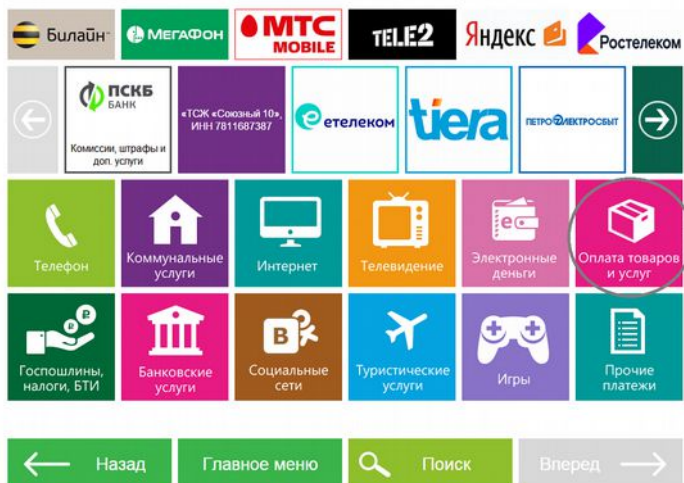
Билайн МегаФон МТС MOBILE TELE2 Яндекс Ростелеком

ПСКБ БАНК Комиссии, штрафы и доп. услуги

«ТСЖ «Союзный 10», ИНН 7811687387

етелеком

tiera

ПЕТРОЭЛЕКТРОСБЫТ

Телефон

Коммунальные услуги

Интернет

Телевидение

Электронные деньги

Оплата товаров и услуг

Госпошлины, налоги, БТИ

Банковские услуги

Социальные сети

Туристические услуги

Игры

Прочие платежи

Назад

Главное меню

Поиск

Вперед